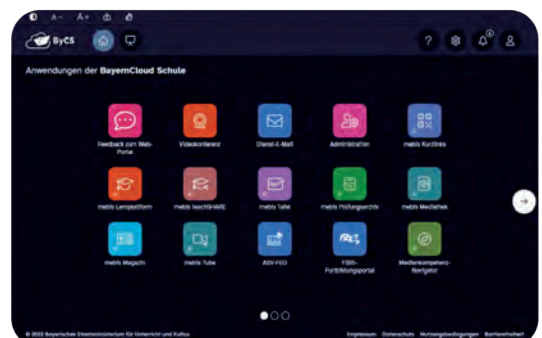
A- A+

ByCS

?

Anwendungen der BayernCloud Schule

Feedback zum Web-Portal

Videokonferenz

Dienst-E-Mail

Administration

mebis Kurzlinks

mebis Lernplattform

mebis teachSHARE

mebis Tafel

mebis Prüfungsarchiv

mebis Mediathek

mebis Magazin

mebis Tube

ASV-FEO

FIBS-Fortbildungsportal

Medienkompetenz-Navigator

© 2022 Bayerisches Staatsministerium für Unterricht und Kultus

Impressum Datenschutz Nutzungsbedingungen Barrierefreiheit